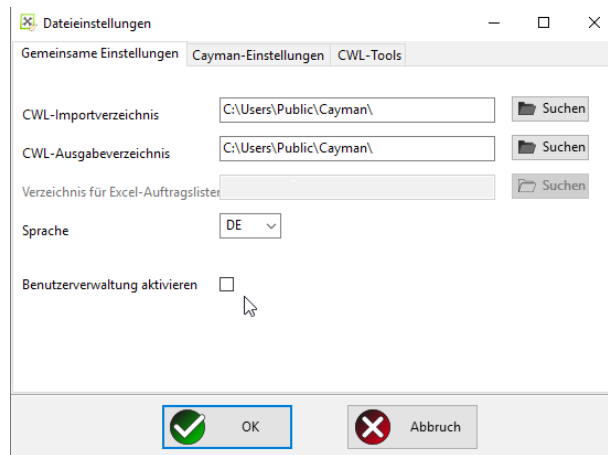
Dateieinstellungen

Gemeinsame Einstellungen | Cayman-Einstellungen | CWL-Tools

CWL-Importverzeichnis C:\Users\Public\Cayman\ Suchen

CWL-Ausgabeverzeichnis C:\Users\Public\Cayman\ Suchen

Verzeichnis für Excel-Auftragsliste Suchen

Sprache DE

Benutzerverwaltung aktivieren

OK

Abbruch